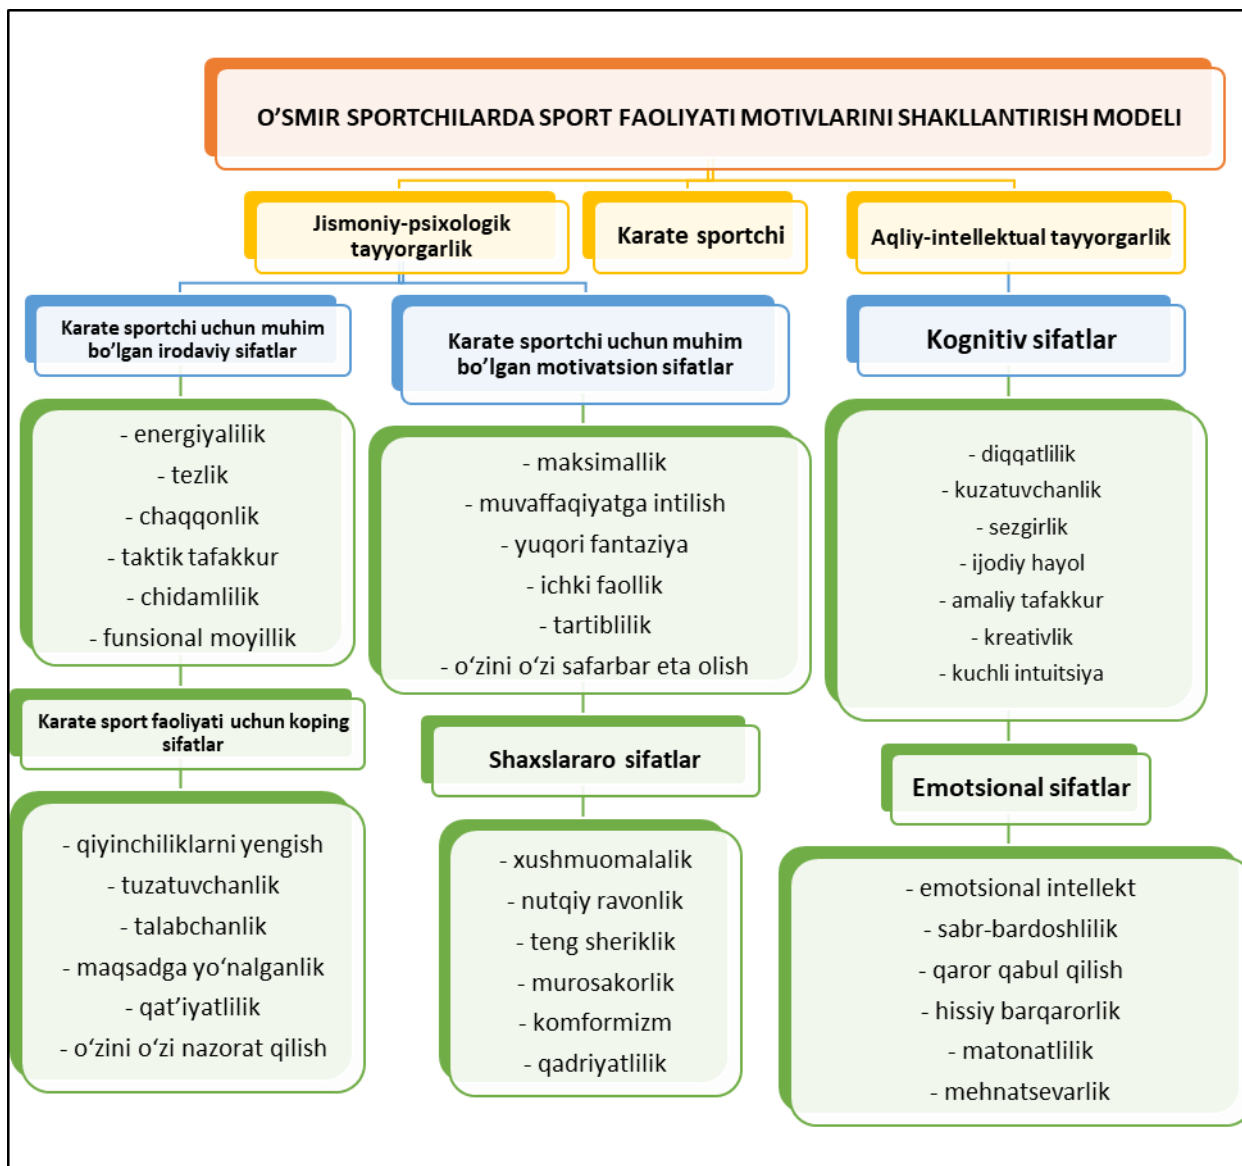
O'SMIR SPORTCHILARDA SPORT FAOLIYATI MOTIVLARINI SHAKLLANTIRISH MODELI

Jismoniy-psixologik tayyorgarlik

Karate sportchi

Aqliy-intellektual tayyorgarlik

Karate sportchi uchun muhim bo'lgan irodaviy sifatlar

- energiyalilik
- tezlik
- chaqqonlik
- taktik tafakkur
- chidamlilik
- funsional moyillik

Karate sport faoliyati uchun koping sifatlar

- qiyinchiliklarni yengish
- tuzatuvchanlik
- talabchanlik
- maqsadga yo'nalganlik
- qat'iyatlilik
- o'zini o'zi nazorat qilish

Karate sportchi uchun muhim bo'lgan motivatsion sifatlar

- maksimallik
- muvaffaqiyatga intilish
- yuqori fantaziya
- ichki faollik
- tartiblilik
- o'zini o'zi safarbar eta olish

Shaxslararo sifatlar

- xushmuomalalik
- nutqiy ravonlik
- teng sheriklik
- murosakorlik
- komformizm
- qadriyatlilik

Kognitiv sifatlar

- diqqatlilik
- kuzatuvchanlik
- sezgirlik
- ijodiy hayol
- amaliy tafakkur
- kreativlik
- kuchli intuitsiya

Emotsional sifatlar

- emotsional intellekt
- sabr-bardoshlilik
- qaror qabul qilish
- hissiy barqarorlik
- matonatlilik
- mehnatsevarlik